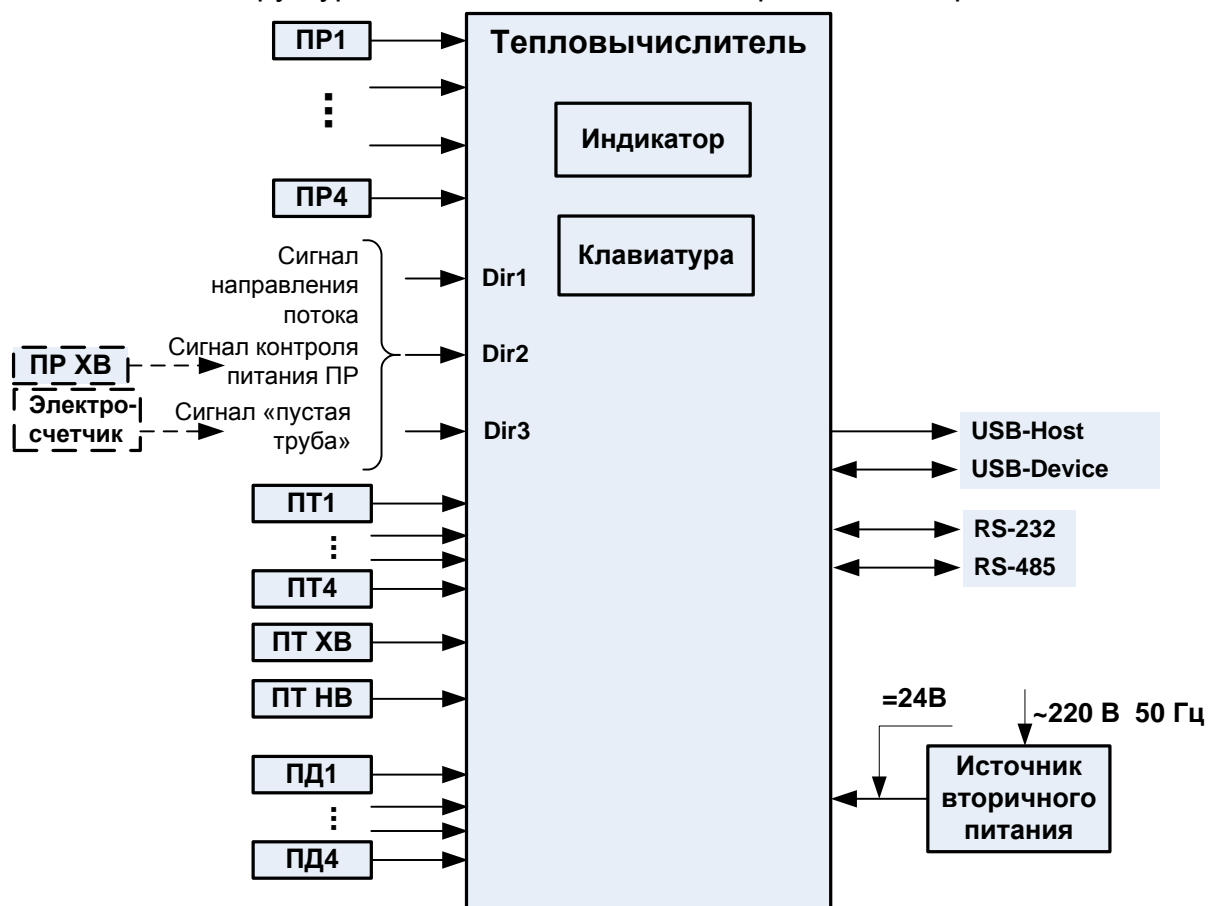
ПР1

⋮

ПР4

Тепловычислитель

Индикатор

Клавиатура

Сигнал направления потока

Сигнал контроля питания ПР

Сигнал «пустая труба»

Dir1

Dir2

Dir3

ПР ХВ

Электро-счетчик

USB-Host

USB-Device

RS-232

RS-485

ПТ1

⋮

ПТ4

ПТ ХВ

ПТ НВ

=24В

~220 В 50 Гц

Источник вторичного питания

ПД1

⋮

ПД4